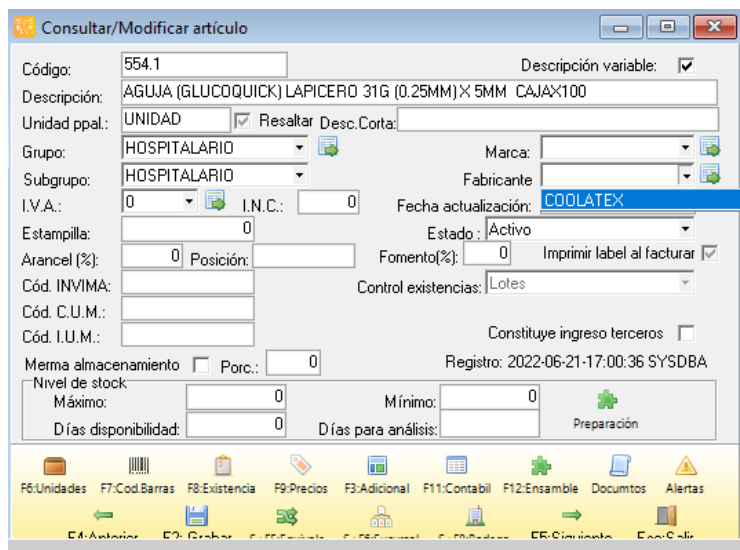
Consultar/Modificar artículo

Código: 554.1
Descripción variable:
Descripción: AGUJA (GLUCOQUICK) LAPICERO 31G (0.25MM) X 5MM CAJAX100
Unidad ppal.: UNIDAD
Resaltar
Desc.Corta:
Grupo: HOSPITALARIO
Marca:
Subgrupo: HOSPITALARIO
Fabricante
COOLATEX
I.V.A.: 0
I.N.C.: 0
Fecha actualización:
Estampilla: 0
Estado : Activo
Arancel (%): 0
Posición:
Fomento(%): 0
Imprimir label al facturar
Cód. INVIMA:
Control existencias: Lotes
Cód. C.U.M.:
Cód. I.U.M.:
Constituye ingreso terceros
Merma almacenamiento
Porc.: 0
Registro: 2022-06-21-17:00:36 SYSDBA
Nivel de stock
Máximo: 0
Mínimo: 0
Preparación
Días disponibilidad: 0
Días para análisis:

F6:Unidades
F7:Cod.Barras
F8:Existencia
F9:Precios
F3:Adicional
F11:Contabil
F12:Ensamble
Documtos
Alertas
F4:Anterior
F2: Grabar
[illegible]
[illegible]
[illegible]
F5:Siguiente
Esc:Salir